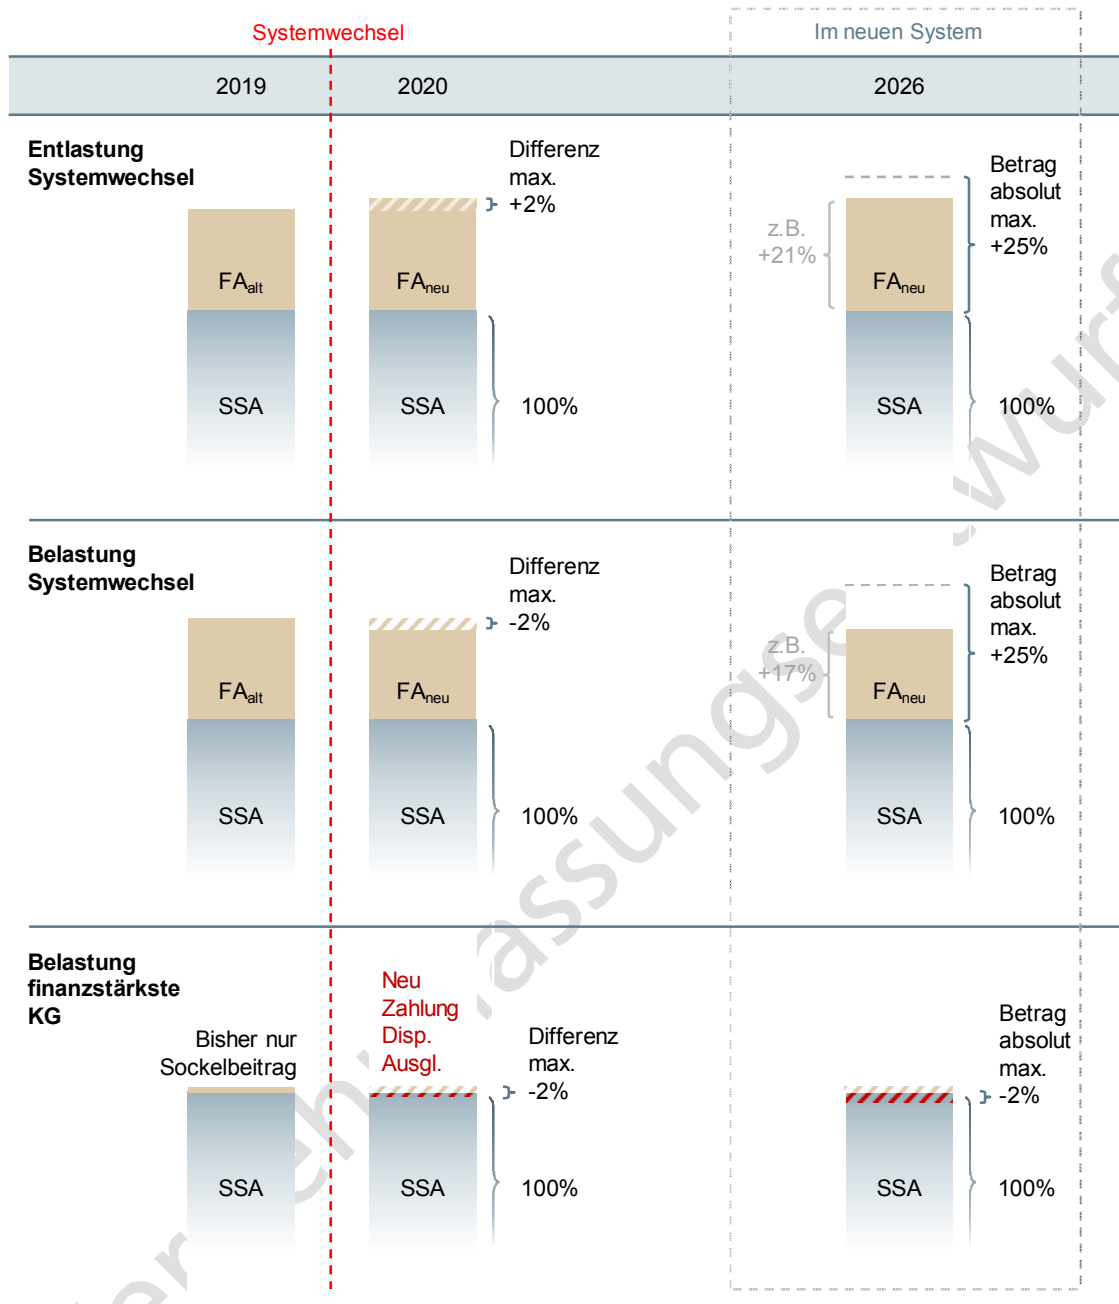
Systemwechsel

Im neuen System

| 2019 | 2020 | 2026 |
|---|---|---|

Entlastung Systemwechsel

FA$_{alt}$

SSA

Differenz max. +2%

FA$_{neu}$

SSA

100%

z.B. +21%

Betrag absolut max. +25%

FA$_{neu}$

SSA

100%

Belastung Systemwechsel

FA$_{alt}$

SSA

Differenz max. -2%

FA$_{neu}$

SSA

100%

z.B. +17%

Betrag absolut max. +25%

FA$_{neu}$

SSA

100%

Belastung finanzstärkste KG

Bisher nur Sockelbeitrag

SSA

Neu Zahlung Disp. Ausgl.

Differenz max. -2%

SSA

100%

Betrag absolut max. -2%

SSA

100%

Vernehmlassungsentwurf